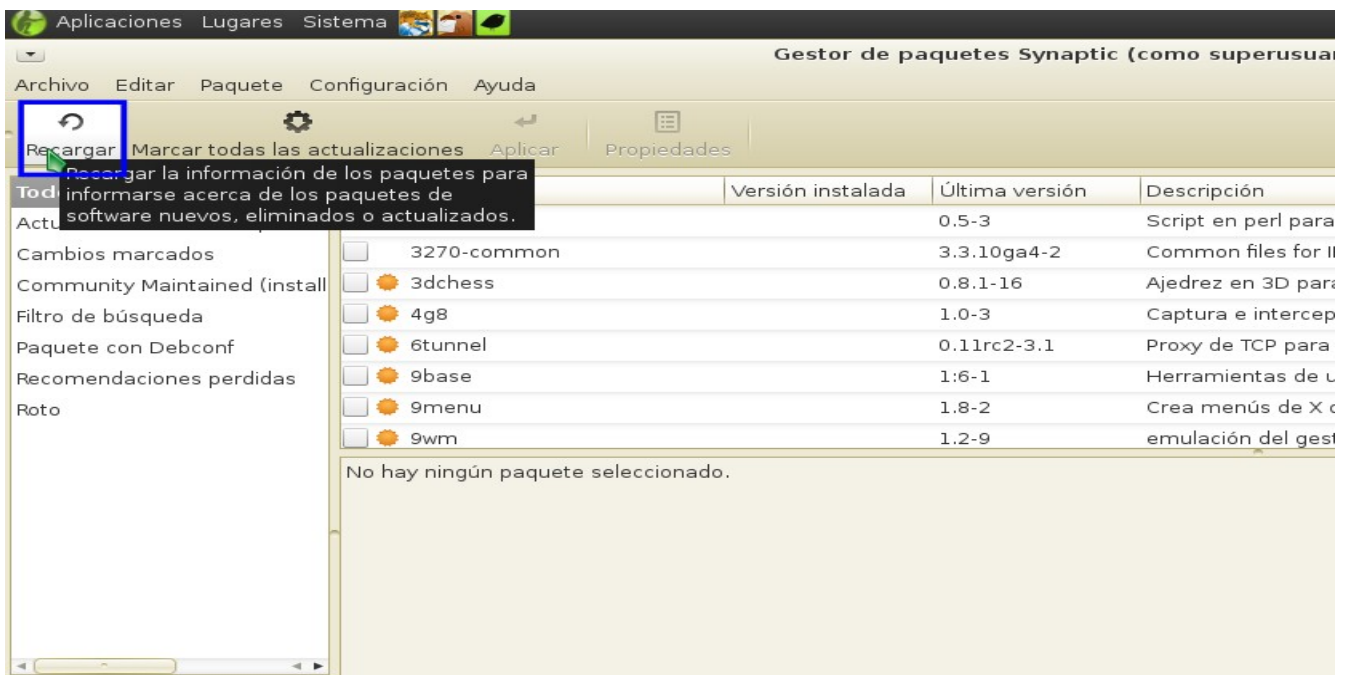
Aplicaciones Lugares Sistema

Gestor de paquetes Synaptic (como superusuar

Archivo Editar Paquete Configuración Ayuda

Recargar Marcar todas las actualizaciones Aplicar Propiedades

Recargar la información de los paquetes para informarse acerca de los paquetes de software nuevos, eliminados o actualizados.

Tod
Actu
Cambios marcados
Community Maintained (install
Filtro de búsqueda
Paquete con Debconf
Recomendaciones perdidas
Roto

| | Versión instalada | Última versión | Descripción |
|---|---|---|---|
| | | 0.5-3 | Script en perl para |
| 3270-common | | 3.3.10ga4-2 | Common files for II |
| 3dchess | | 0.8.1-16 | Ajedrez en 3D para |
| 4g8 | | 1.0-3 | Captura e intercep |
| 6tunnel | | 0.11rc2-3.1 | Proxy de TCP para |
| 9base | | 1:6-1 | Herramientas de u |
| 9menu | | 1.8-2 | Crea menús de X d |
| 9wm | | 1.2-9 | emulación del gest |

No hay ningún paquete seleccionado.